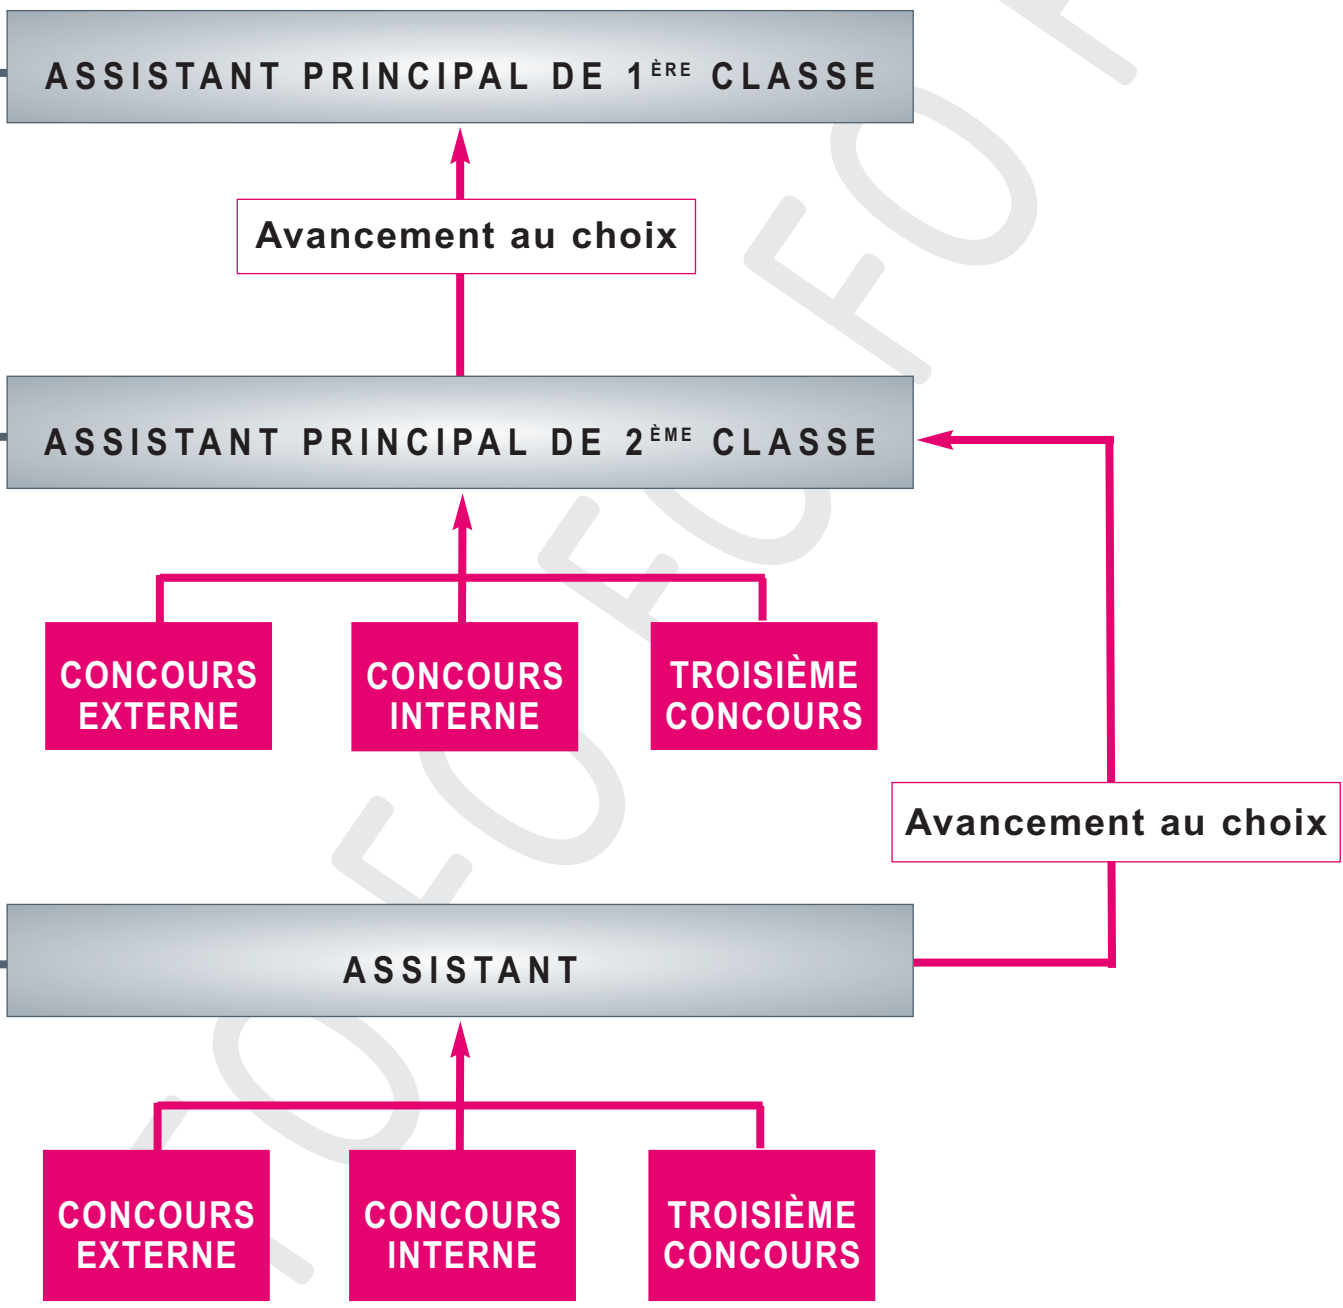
ASSISTANT PRINCIPAL DE 1$^{ÈRE}$ CLASSE

Avancement au choix

ASSISTANT PRINCIPAL DE 2$^{ÈME}$ CLASSE

CONCOURS EXTERNE

CONCOURS INTERNE

TROISIÈME CONCOURS

Avancement au choix

ASSISTANT

CONCOURS EXTERNE

CONCOURS INTERNE

TROISIÈME CONCOURS